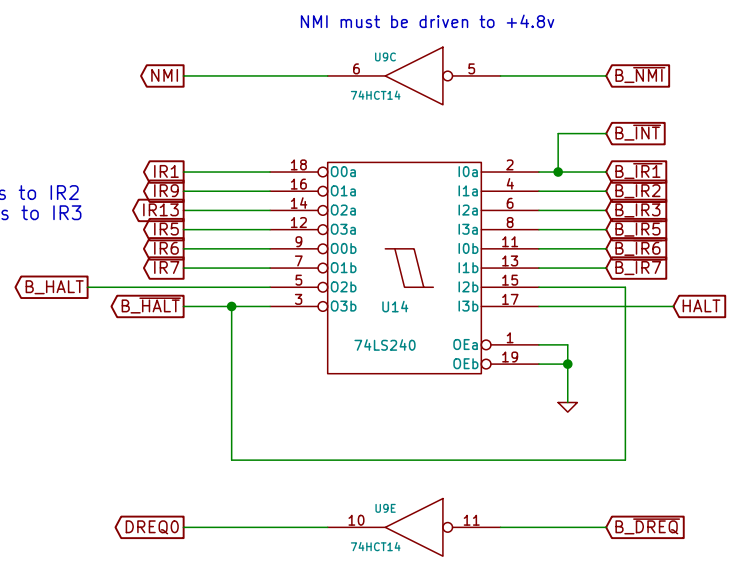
NMI must be driven to +4.8v

U9C
NMI 6 5 B_NMI
74HCT14

B_INT

s to IR2
s to IR3

IR1 18 O0a I0a 2 B_IR1
IR9 16 O1a I1a 4 B_IR2
IR13 14 O2a I2a 6 B_IR3
IR5 12 O3a I3a 8 B_IR5
IR6 9 O0b I0b 11 B_IR6
IR7 7 O1b I1b 13 B_IR7
B_HALT 5 O2b I2b 15
B_HALT 3 O3b U14 I3b 17 HALT

74LS240 OEa 1
OEb 19

U9E
DREQ0 10 11 B_DREQ
74HCT14